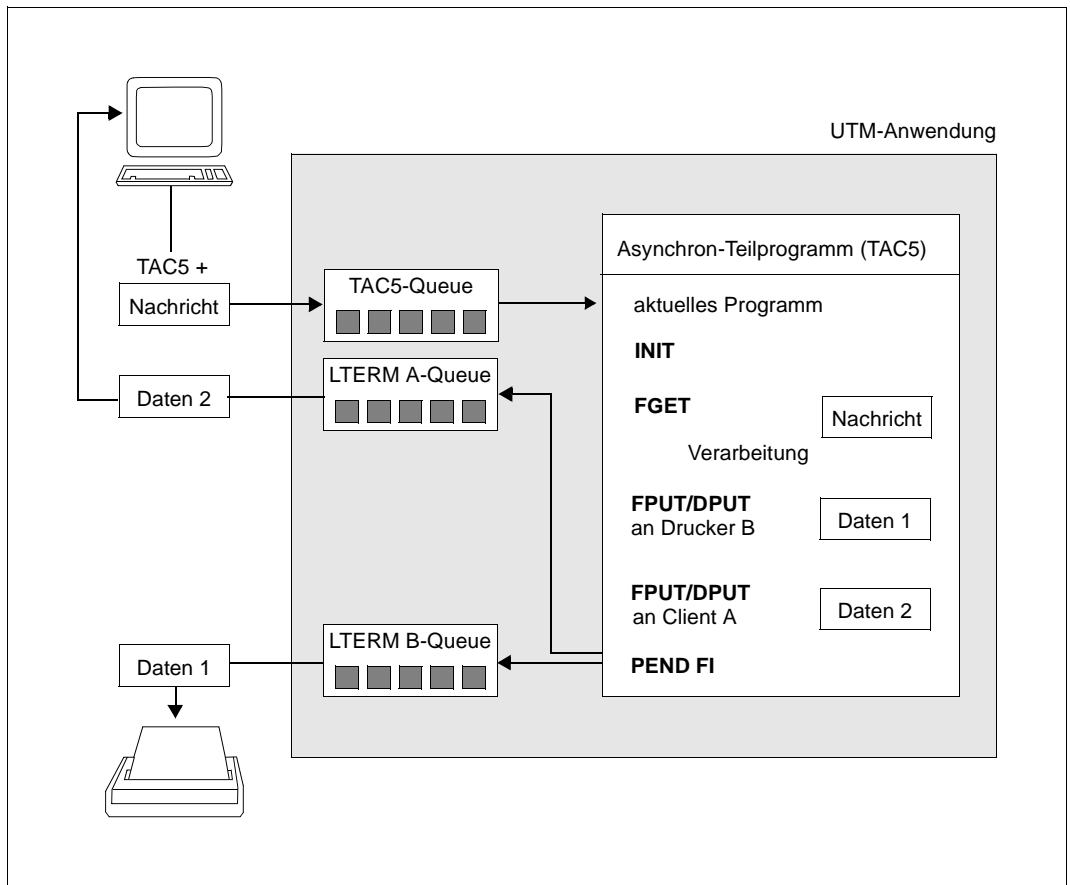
UTM-Anwendung

TAC5 +

Nachricht

TAC5-Queue

Asynchron-Teilprogramm (TAC5)

aktuelles Programm

**INIT**

Daten 2

LTERM A-Queue

**FGET**

Nachricht

Verarbeitung

**FPUT/DPUT**
an Drucker B

Daten 1

**FPUT/DPUT**
an Client A

Daten 2

Daten 1

LTERM B-Queue

**PEND FI**